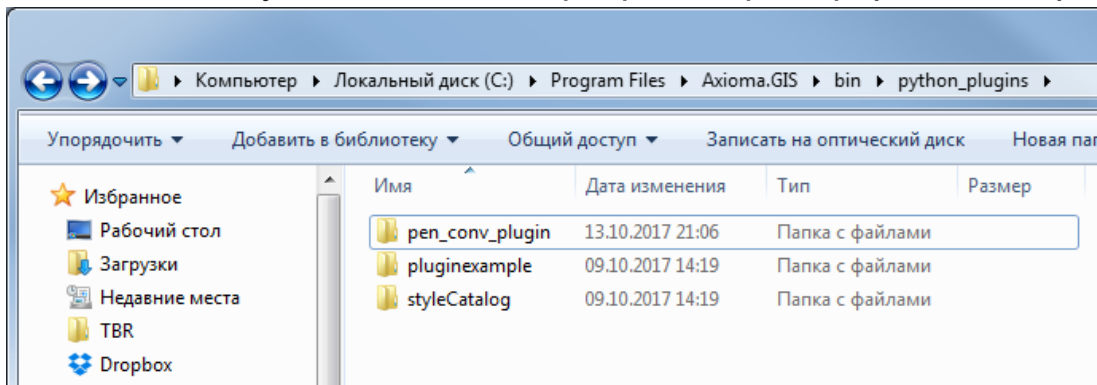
▸ Компьютер ▸ Локальный диск (C:) ▸ Program Files ▸ Axioma.GIS ▸ bin ▸ python_plugins ▸

Упорядочить ▾ Добавить в библиотеку ▾ Общий доступ ▾ Записать на оптический диск Новая па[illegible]

Избранное
Рабочий стол
Загрузки
Недавние места
TBR
Dropbox

| Имя | Дата изменения | Тип | Размер |
|---|---|---|---|
| pen_conv_plugin | 13.10.2017 21:06 | Папка с файлами | |
| pluginexample | 09.10.2017 14:19 | Папка с файлами | |
| styleCatalog | 09.10.2017 14:19 | Папка с файлами | |